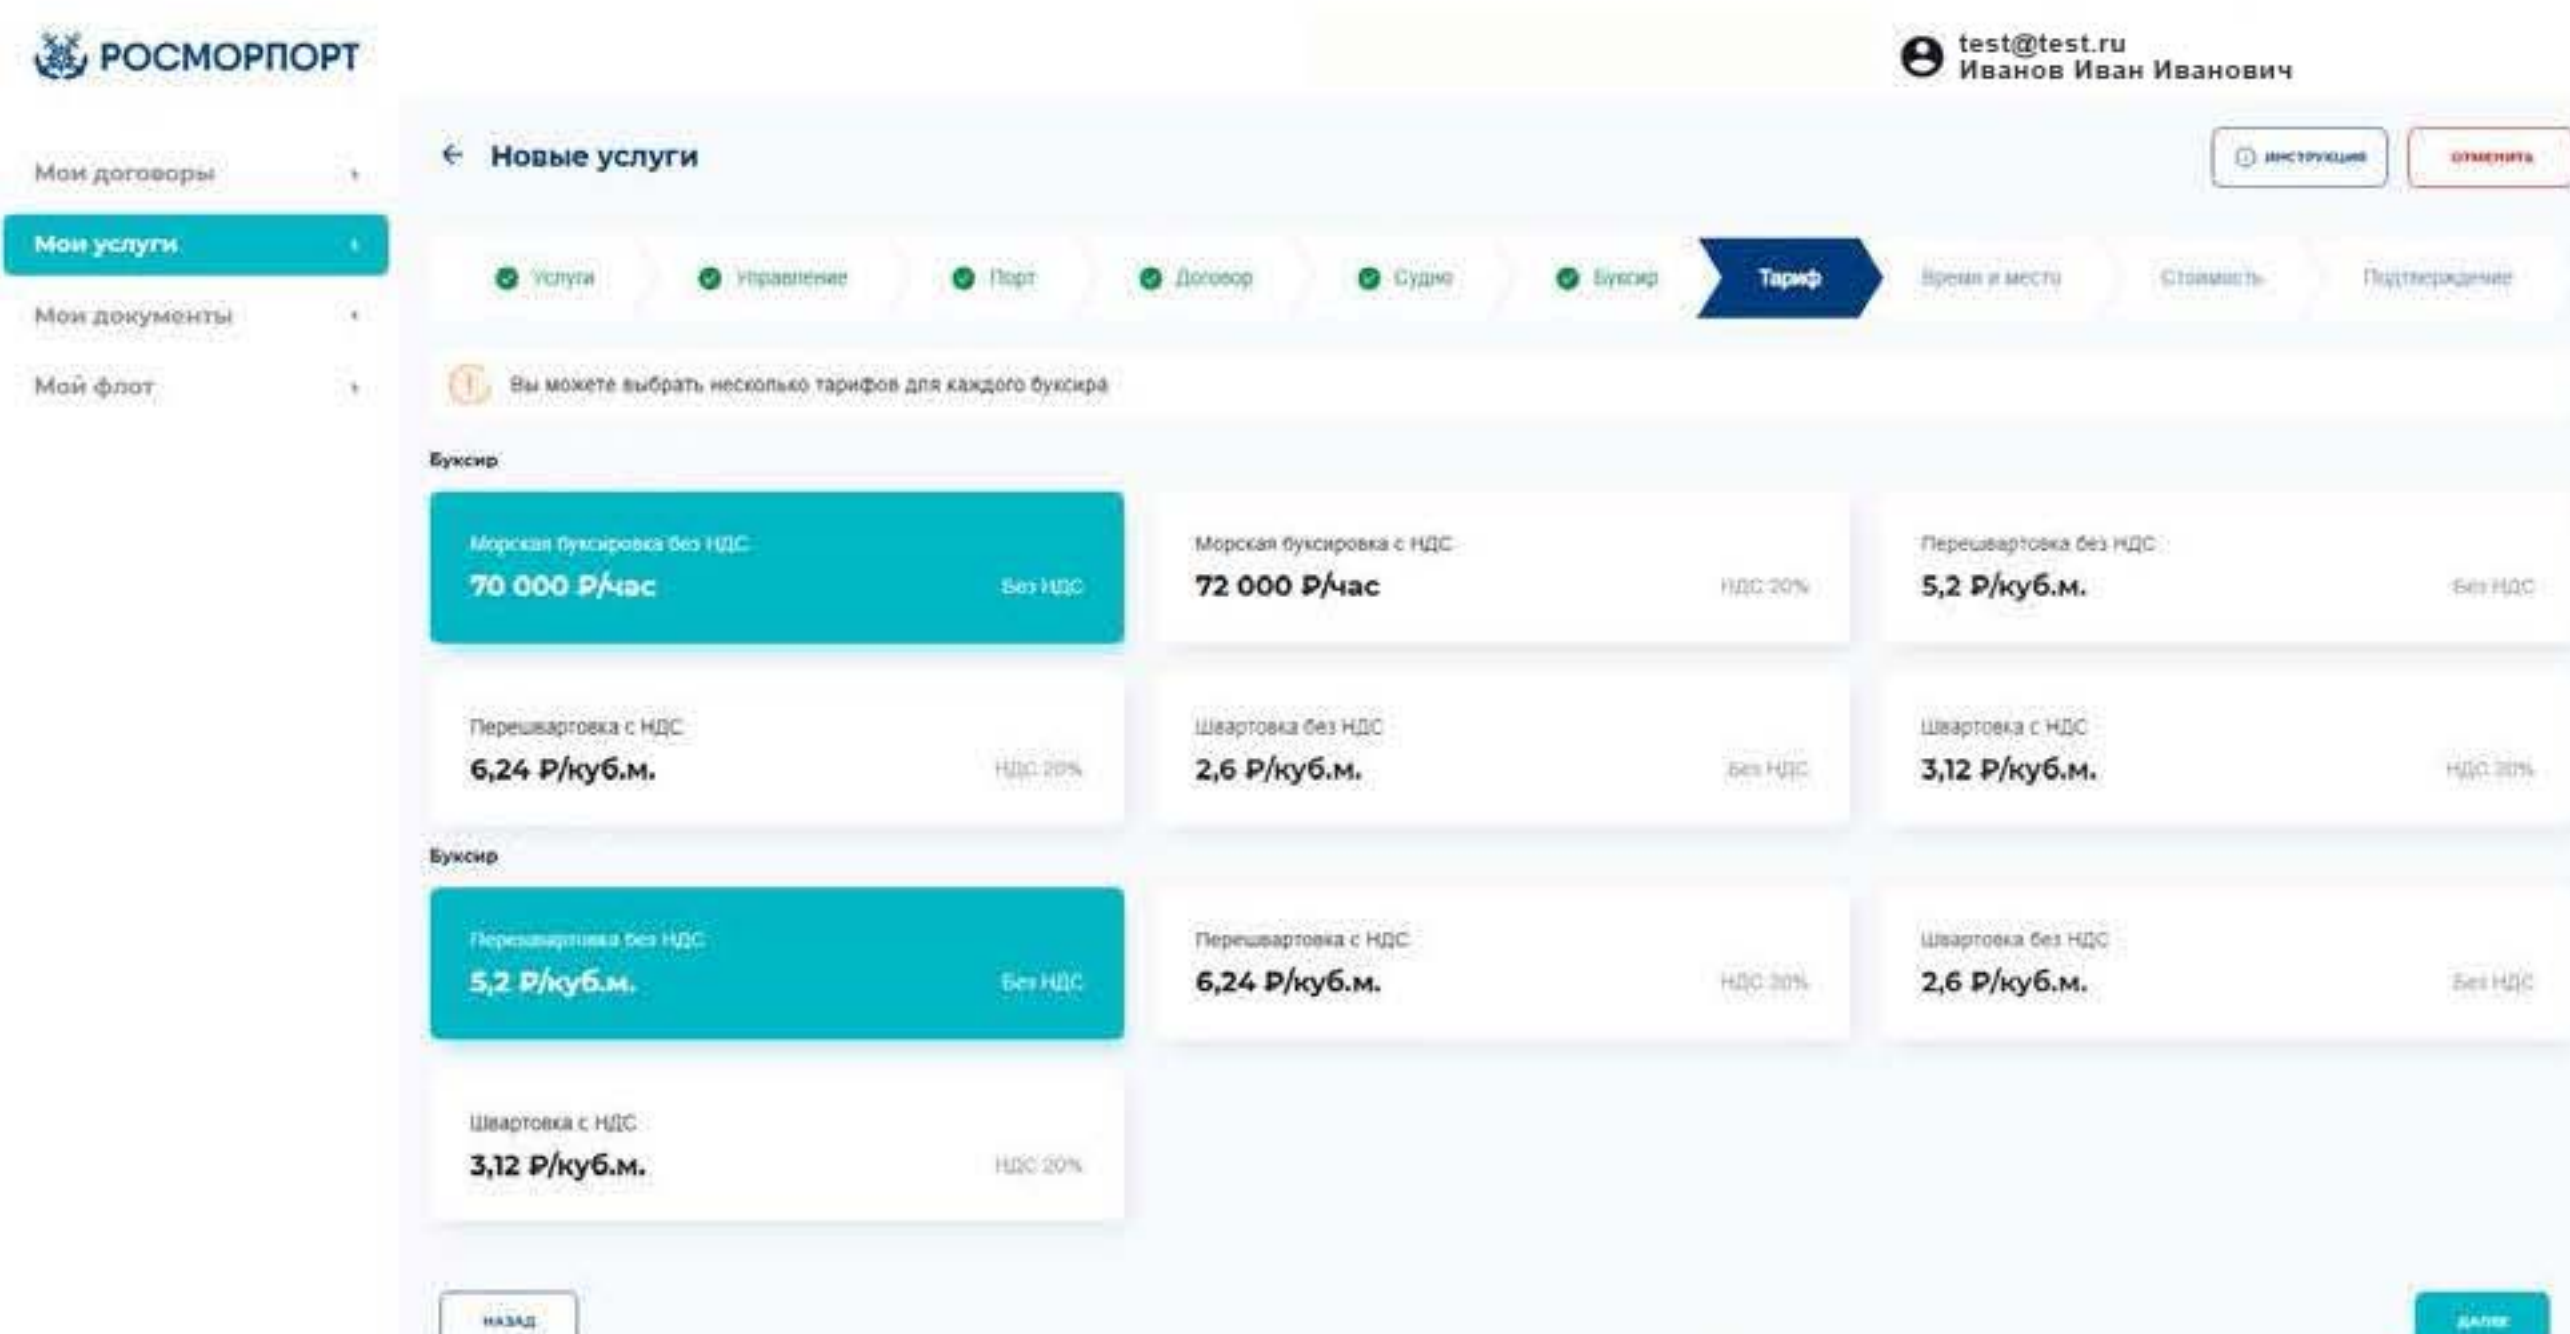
РОСМОРПОРТ

test@test.ru
Иванов Иван Иванович

Мои договоры
Мои услуги
Мои документы
Мой флот

Новые услуги

инструкция
отменить

Услуги
Управление
Порт
Договор
Судно
Буксир
Тариф
Время и место
Стоимость
Подтверждение

Вы можете выбрать несколько тарифов для каждого буксира

Буксир

Морская буксировка без НДС
70 000 ₽/час
Без НДС

Морская буксировка с НДС
72 000 ₽/час
НДС 20%

Перешвартовка без НДС
5,2 ₽/куб.м.
Без НДС

Перешвартовка с НДС
6,24 ₽/куб.м.
НДС 20%

Швартовка без НДС
2,6 ₽/куб.м.
Без НДС

Швартовка с НДС
3,12 ₽/куб.м.
НДС 20%

Буксир

Перешвартовка без НДС
5,2 ₽/куб.м.
Без НДС

Перешвартовка с НДС
6,24 ₽/куб.м.
НДС 20%

Швартовка без НДС
2,6 ₽/куб.м.
Без НДС

Швартовка с НДС
3,12 ₽/куб.м.
НДС 20%

назад
далее